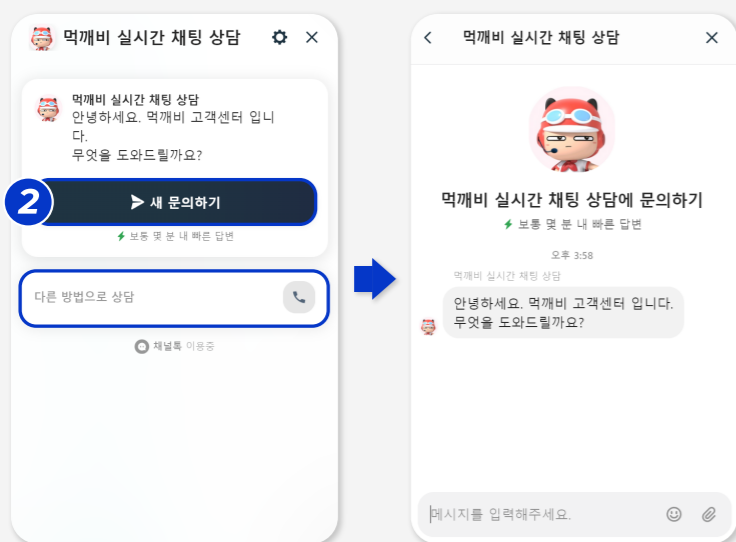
먹깨비 실시간 채팅 상담

먹깨비 실시간 채팅 상담
안녕하세요. 먹깨비 고객센터 입니다.
무엇을 도와드릴까요?

2

새 문의하기

보통 몇 분 내 빠른 답변

다른 방법으로 상담

채널톡 이용중

먹깨비 실시간 채팅 상담

먹깨비 실시간 채팅 상담에 문의하기

보통 몇 분 내 빠른 답변

오후 3:58

먹깨비 실시간 채팅 상담

안녕하세요. 먹깨비 고객센터 입니다.
무엇을 도와드릴까요?

메시지를 입력해주세요.